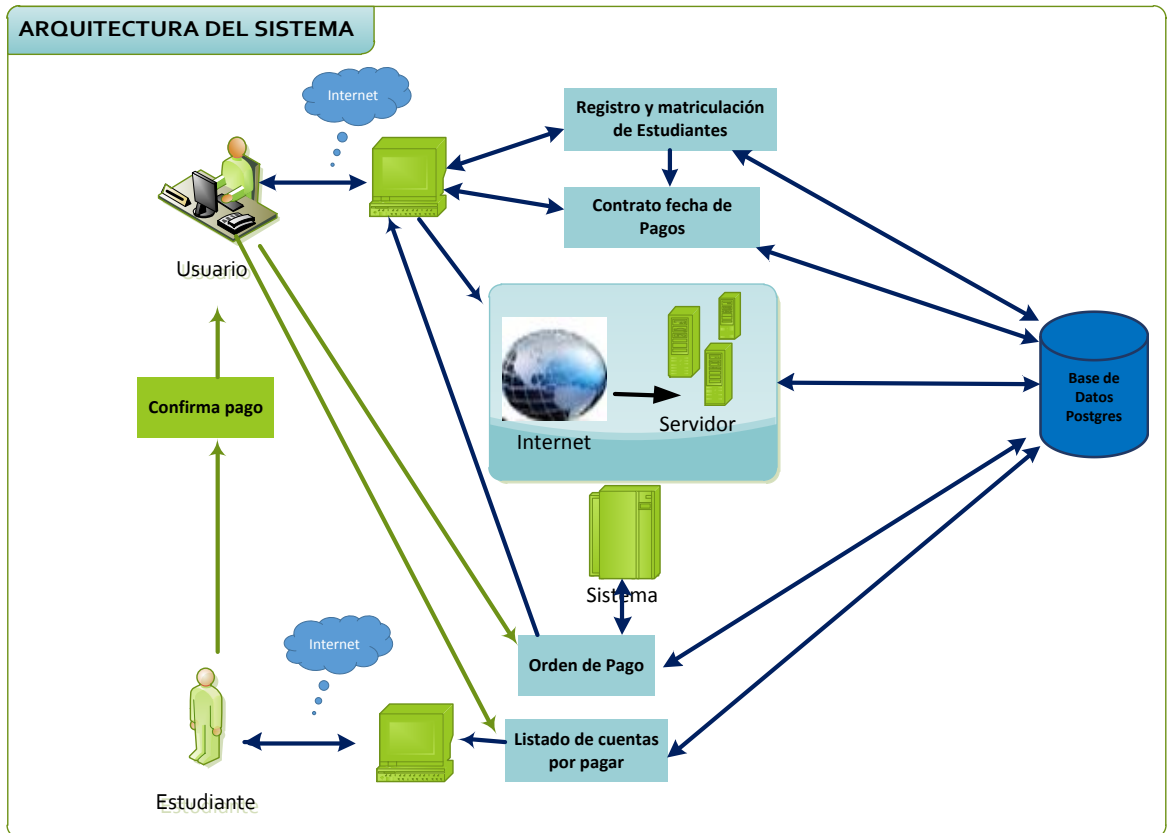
ARQUITECTURA DEL SISTEMA

Internet

Registro y matriculación de Estudiantes

Contrato fecha de Pagos

Usuario

Internet

Servidor

Base de Datos Postgres

Confirma pago

Sistema

Internet

Orden de Pago

Listado de cuentas por pagar

Estudiante